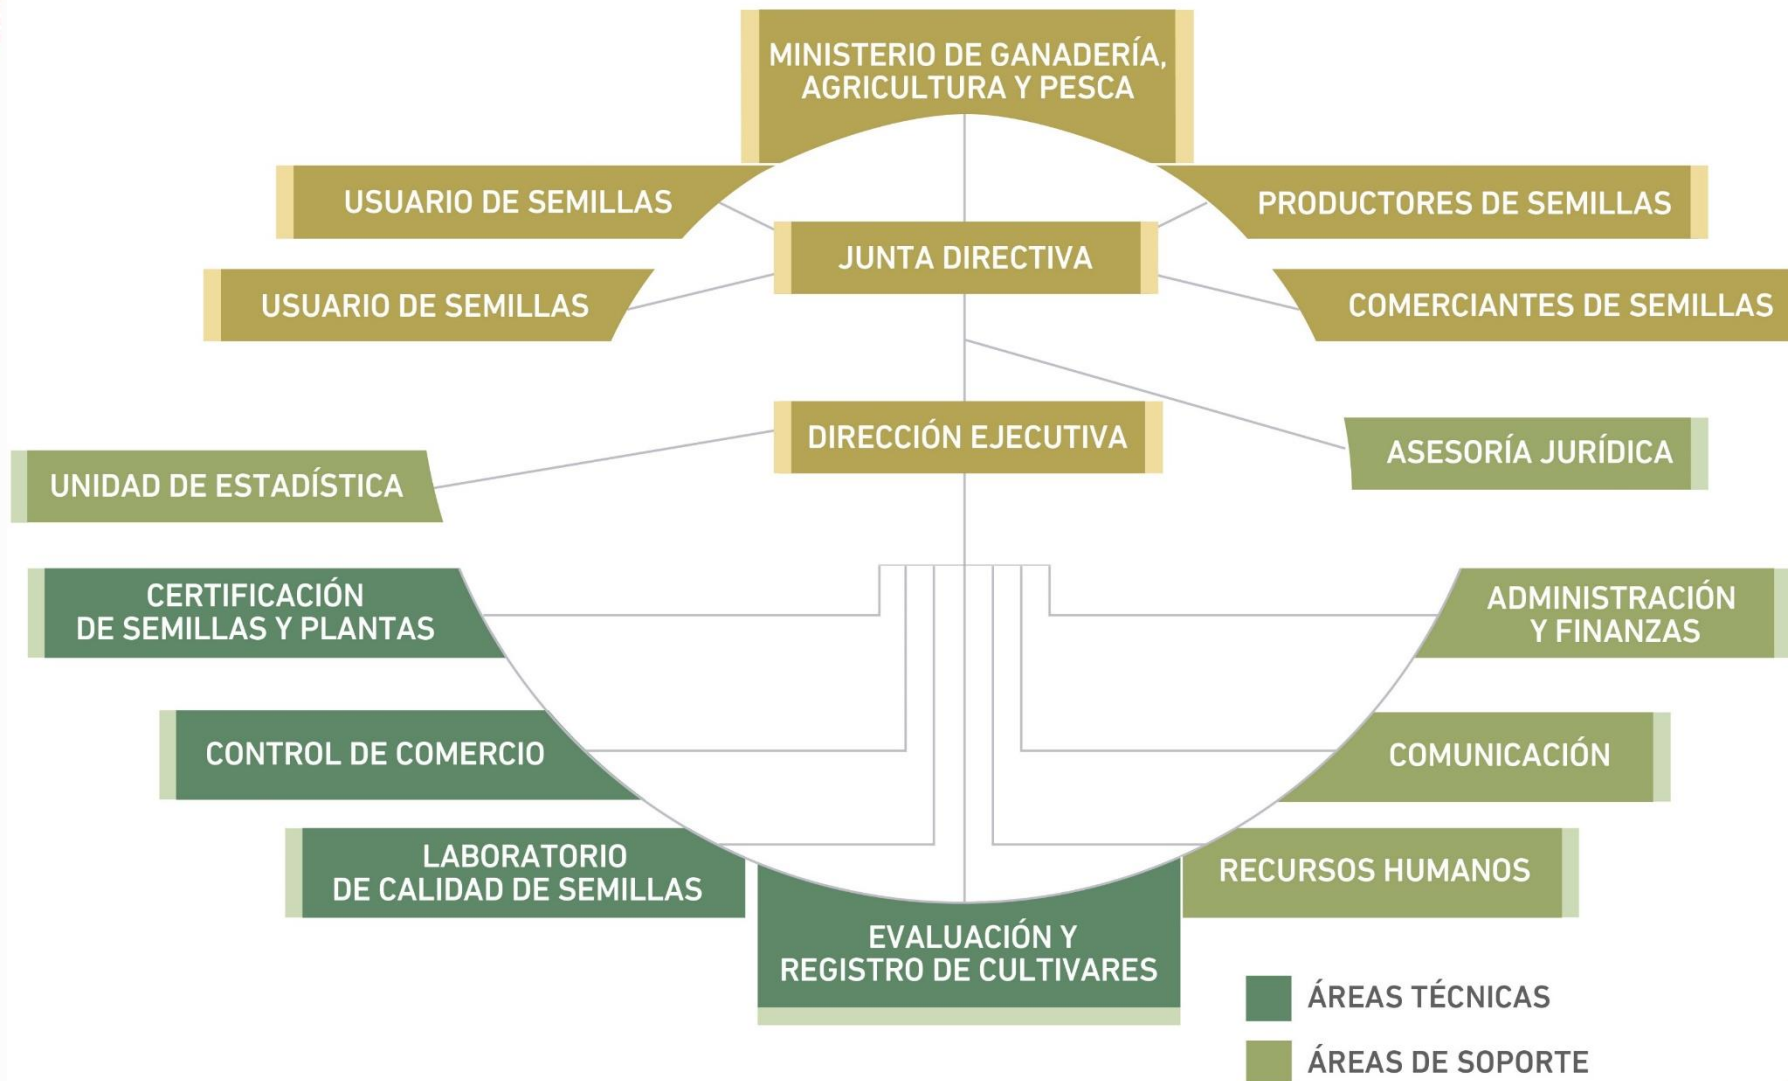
MINISTERIO DE GANADERÍA, AGRICULTURA Y PESCA

USUARIO DE SEMILLAS

PRODUCTORES DE SEMILLAS

JUNTA DIRECTIVA

USUARIO DE SEMILLAS

COMERCIANTES DE SEMILLAS

DIRECCIÓN EJECUTIVA

ASESORÍA JURÍDICA

UNIDAD DE ESTADÍSTICA

CERTIFICACIÓN DE SEMILLAS Y PLANTAS

ADMINISTRACIÓN Y FINANZAS

CONTROL DE COMERCIO

COMUNICACIÓN

LABORATORIO DE CALIDAD DE SEMILLAS

RECURSOS HUMANOS

EVALUACIÓN Y REGISTRO DE CULTIVARES

ÁREAS TÉCNICAS

ÁREAS DE SOPORTE